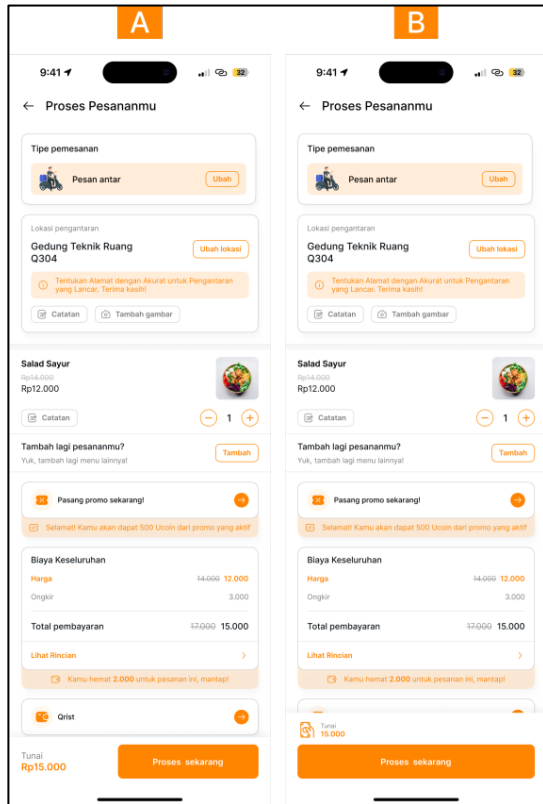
A

9:41 32

← Proses Pesananmu

Tipe pemesanan

Pesan antar Ubah

Lokasi pengantaran

Gedung Teknik Ruang Q304 Ubah lokasi

Tentukan Alamat dengan Akurat untuk Pengantaran yang Lancar. Terima kasih!

Catatan Tambah gambar

Salad Sayur

Rp14.000

Rp12.000

Catatan − 1 +

Tambah lagi pesananmu? Tambah

Yuk, tambah lagi menu lainnya!

Pasang promo sekarang!

Selamat! Kamu akan dapat 500 Ucoin dari promo yang aktif

Biaya Keseluruhan

Harga 14.000 12.000

Ongkir 3.000

Total pembayaran 17.000 15.000

Lihat Rincian

Kamu hemat 2.000 untuk pesanan ini, mantap!

Qrist

Tunai

Rp15.000

Proses sekarang

B

9:41 32

← Proses Pesananmu

Tipe pemesanan

Pesan antar Ubah

Lokasi pengantaran

Gedung Teknik Ruang Q304 Ubah lokasi

Tentukan Alamat dengan Akurat untuk Pengantaran yang Lancar. Terima kasih!

Catatan Tambah gambar

Salad Sayur

Rp14.000

Rp12.000

Catatan − 1 +

Tambah lagi pesananmu? Tambah

Yuk, tambah lagi menu lainnya!

Pasang promo sekarang!

Selamat! Kamu akan dapat 500 Ucoin dari promo yang aktif

Biaya Keseluruhan

Harga 14.000 12.000

Ongkir 3.000

Total pembayaran 17.000 15.000

Lihat Rincian

Kamu hemat 2.000 untuk pesanan ini, mantap!

Tunai

15.000

Proses sekarang